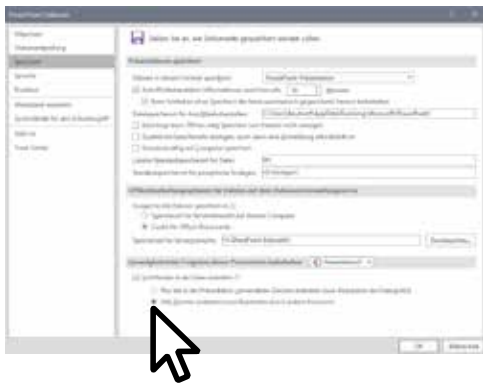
PowerPoint-Optionen

Allgemein
Dokumentprüfung
Speichern
Sprache
Erweitert
Menüband anpassen
Symbolleiste für den Schnellzugriff
Add-Ins
Trust Center

Geben Sie an, wie Dokumente gespeichert werden sollen.

Präsentationen speichern

Dateien in diesem Format speichern: PowerPoint-Präsentation
AutoWiederherstellen-Informationen speichern alle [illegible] Minuten
Beim Schließen ohne Speichern die letzte automatisch gespeicherte Version beibehalten
Dateispeicherort für AutoWiederherstellen: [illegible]
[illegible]
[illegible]
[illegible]
Lokaler Standardspeicherort für Dateien: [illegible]
Standardspeicherort für persönliche Vorlagen: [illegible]

Offlinebearbeitungsoptionen für Dateien auf dem Dokumentverwaltungsserver

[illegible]
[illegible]
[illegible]
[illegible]

Genauigkeit beim Freigeben dieser Präsentation beibehalten: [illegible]

Schriftarten in der Datei einbetten
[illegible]
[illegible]

OK Abbrechen